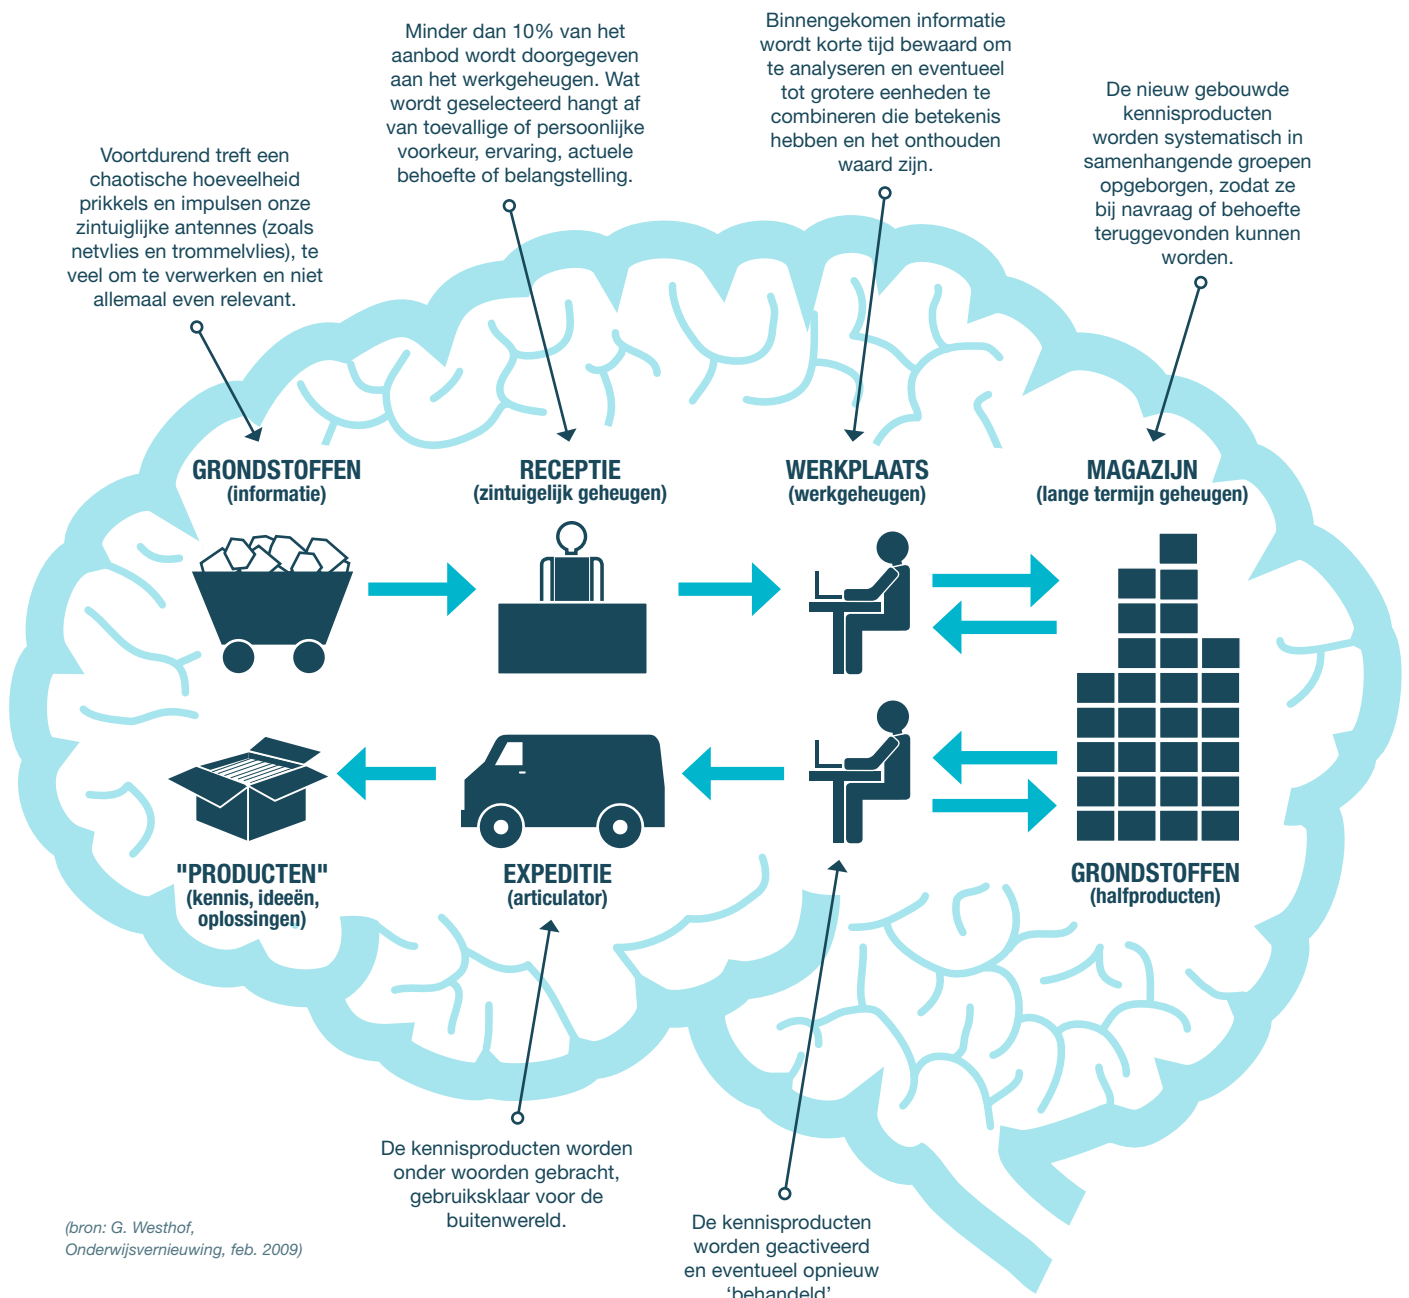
Minder dan 10% van het aanbod wordt doorgegeven aan het werkgeheugen. Wat wordt geselecteerd hangt af van toevallige of persoonlijke voorkeur, ervaring, actuele behoefte of belangstelling.

Binnengekomen informatie wordt korte tijd bewaard om te analyseren en eventueel tot grotere eenheden te combineren die betekenis hebben en het onthouden waard zijn.

De nieuw gebouwde kennisproducten worden systematisch in samenhangende groepen opgeborgen, zodat ze bij navraag of behoefte teruggevonden kunnen worden.

Voortdurend treft een chaotische hoeveelheid prikkels en impulsen onze zintuiglijke antennes (zoals netvlies en trommelvlies), te veel om te verwerken en niet allemaal even relevant.

GRONDSTOFFEN
(informatie)

RECEPTIE
(zintuigelijk geheugen)

WERKPLAATS
(werkgeheugen)

MAGAZIJN
(lange termijn geheugen)

"PRODUCTEN"
(kennis, ideeën, oplossingen)

EXPEDITIE
(articulator)

GRONDSTOFFEN
(halfproducten)

De kennisproducten worden onder woorden gebracht, gebruiksklaar voor de buitenwereld.

(bron: G. Westhof, Onderwijsvernieuwing, feb. 2009)

De kennisproducten worden geactiveerd en eventueel opnieuw 'behandeld'